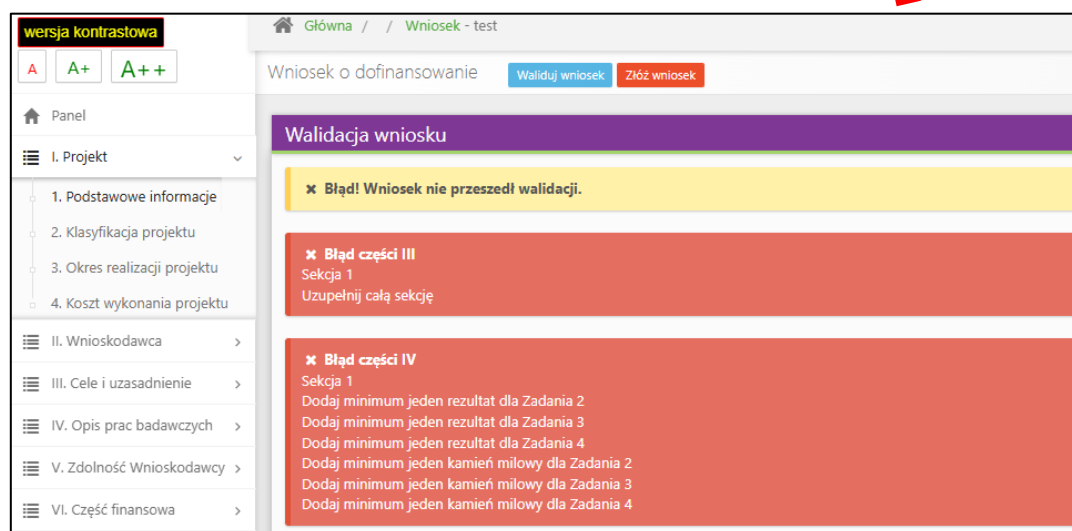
wersja kontrastowa

A A+ A++

Panel

I. Projekt

1. Podstawowe informacje

2. Klasyfikacja projektu

3. Okres realizacji projektu

4. Koszt wykonania projektu

II. Wnioskodawca

III. Cele i uzasadnienie

IV. Opis prac badawczych

V. Zdolność Wnioskodawcy

VI. Część finansowa

Główna / / Wniosek - test

Wniosek o dofinansowanie Waliduj wniosek Złóż wniosek

Walidacja wniosku

✖ Błąd! Wniosek nie przeszedł walidacji.

✖ Błąd części III
Sekcja 1
Uzupełnij całą sekcję

✖ Błąd części IV
Sekcja 1
Dodaj minimum jeden rezultat dla Zadania 2
Dodaj minimum jeden rezultat dla Zadania 3
Dodaj minimum jeden rezultat dla Zadania 4
Dodaj minimum jeden kamień milowy dla Zadania 2
Dodaj minimum jeden kamień milowy dla Zadania 3
Dodaj minimum jeden kamień milowy dla Zadania 4